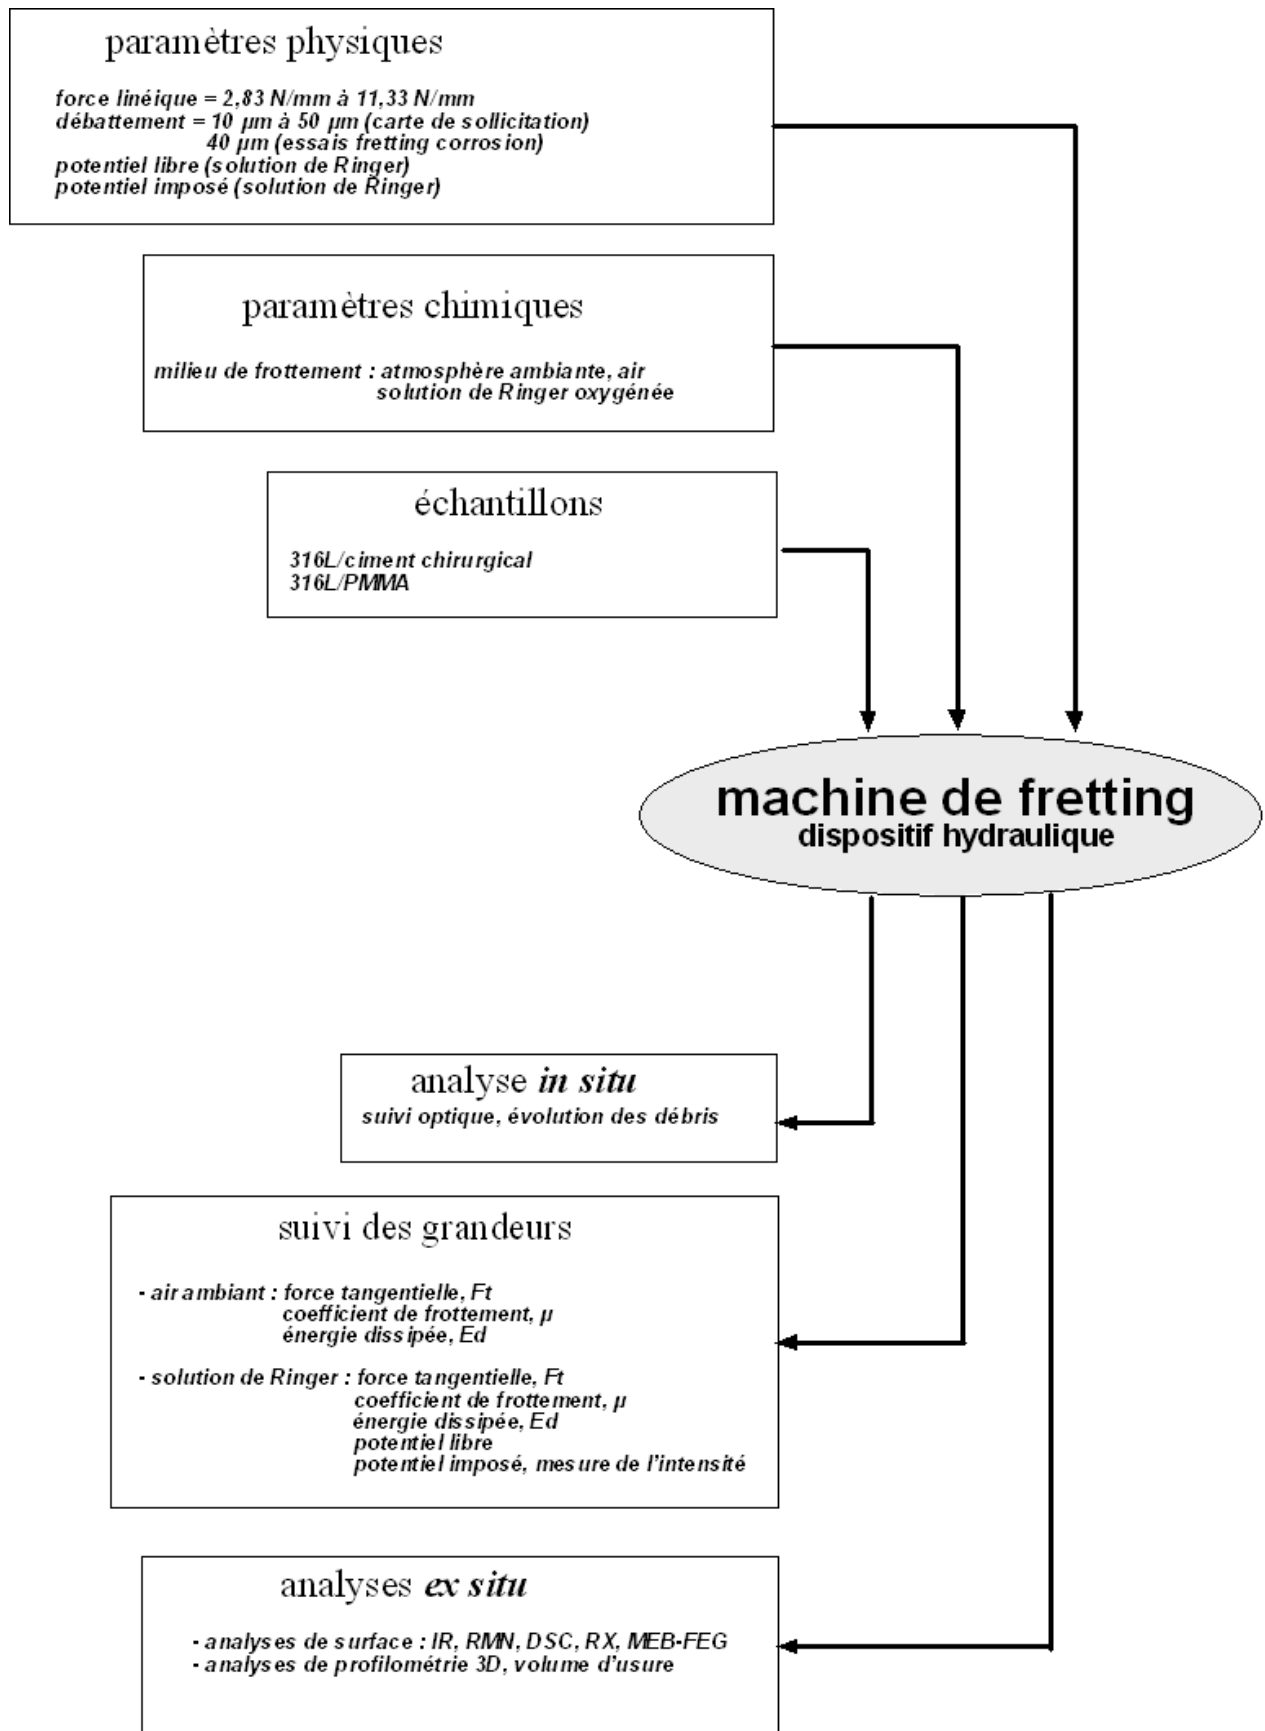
paramètres physiques

force linéique = 2,83 N/mm à 11,33 N/mm
débattement = 10 µm à 50 µm (carte de sollicitation)
40 µm (essais fretting corrosion)
potentiel libre (solution de Ringer)
potentiel imposé (solution de Ringer)

paramètres chimiques

milieu de frottement : atmosphère ambiante, air
solution de Ringer oxygénée

échantillons

316L/ciment chirurgical
316L/PMMA

machine de fretting
dispositif hydraulique

analyse in situ
suivi optique, évolution des débris

suivi des grandeurs

- air ambiant : force tangentielle, Ft
coefficient de frottement, µ
énergie dissipée, Ed

- solution de Ringer : force tangentielle, Ft
coefficient de frottement, µ
énergie dissipée, Ed
potentiel libre
potentiel imposé, mesure de l'intensité

analyses ex situ

- analyses de surface : IR, RMN, DSC, RX, MEB-FEG
- analyses de profilométrie 3D, volume d'usure